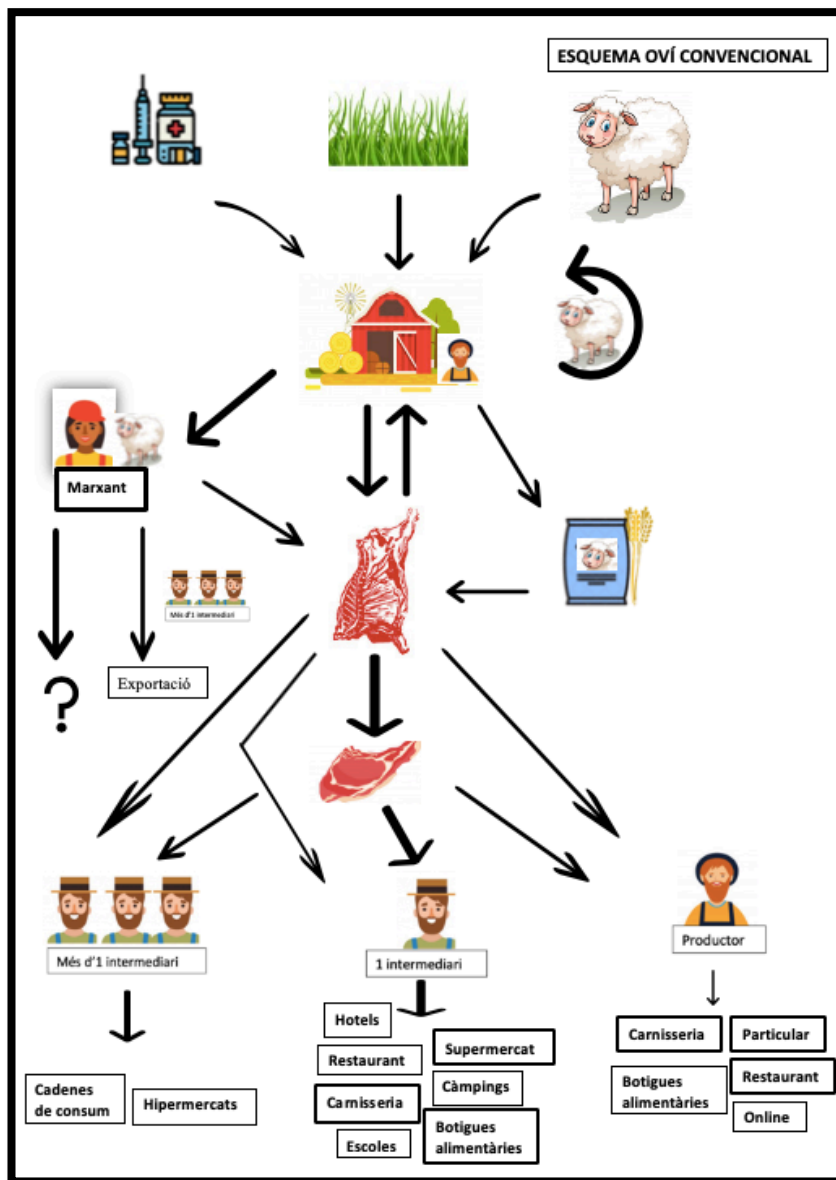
ESQUEMA OVÍ CONVENCIONAL

Marxant

Més d'1 intermediari

?

Exportació

Més d'1 intermediari

Cadenes de consum

Hipermercats

1 intermediari

Hotels

Restaurant

Supermercat

Càmpings

Carnisseria

Escoles

Botigues alimentàries

Productor

Carnisseria

Particular

Botigues alimentàries

Restaurant

Online